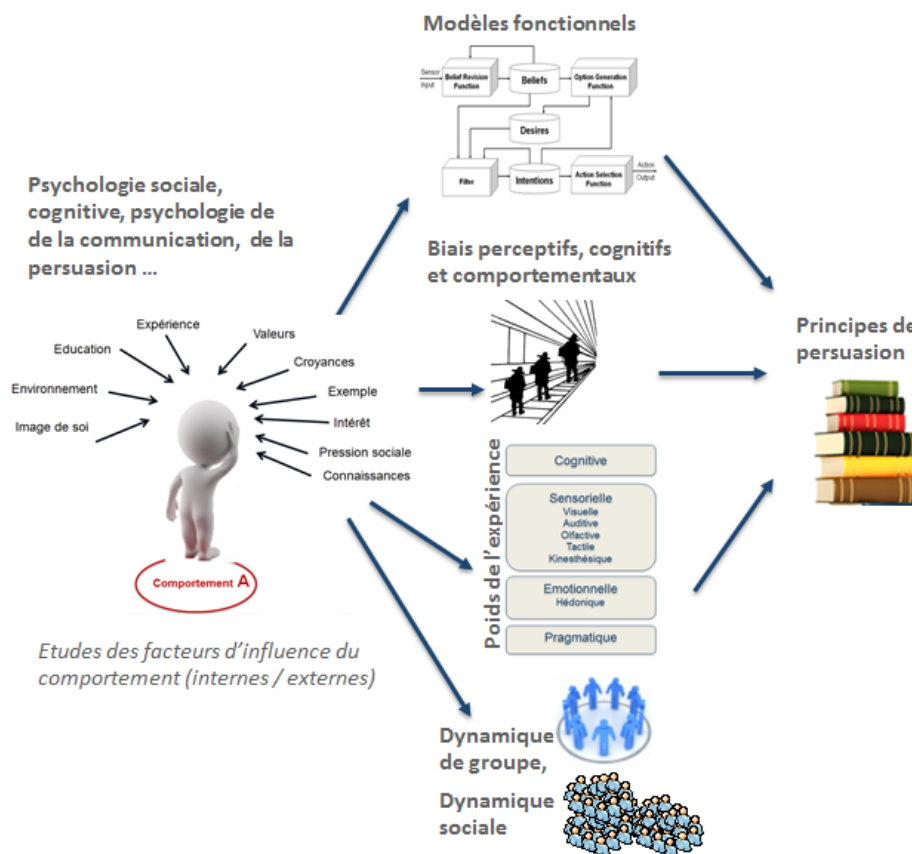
Modèles fonctionnels

Sensor Input
Belief Revision Function
Beliefs
Option Generation Function
Desires
Filter
Intentions
Action Selection Function
Action Output

Psychologie sociale, cognitive, psychologie de de la communication, de la persuasion ...

Biais perceptifs, cognitifs et comportementaux

Principes de persuasion

Expérience
Valeurs
Education
Croyances
Environnement
Exemple
Image de soi
Intérêt
Pression sociale
Connaissances

Comportement A

Poids de l'expérience
Cognitive
Sensorielle
Visuelle
Auditive
Olfactive
Tactile
Kinesthésique
Emotionnelle
Hédonique
Pragmatique

Etudes des facteurs d'influence du comportement (internes / externes)

Dynamique de groupe,

Dynamique sociale